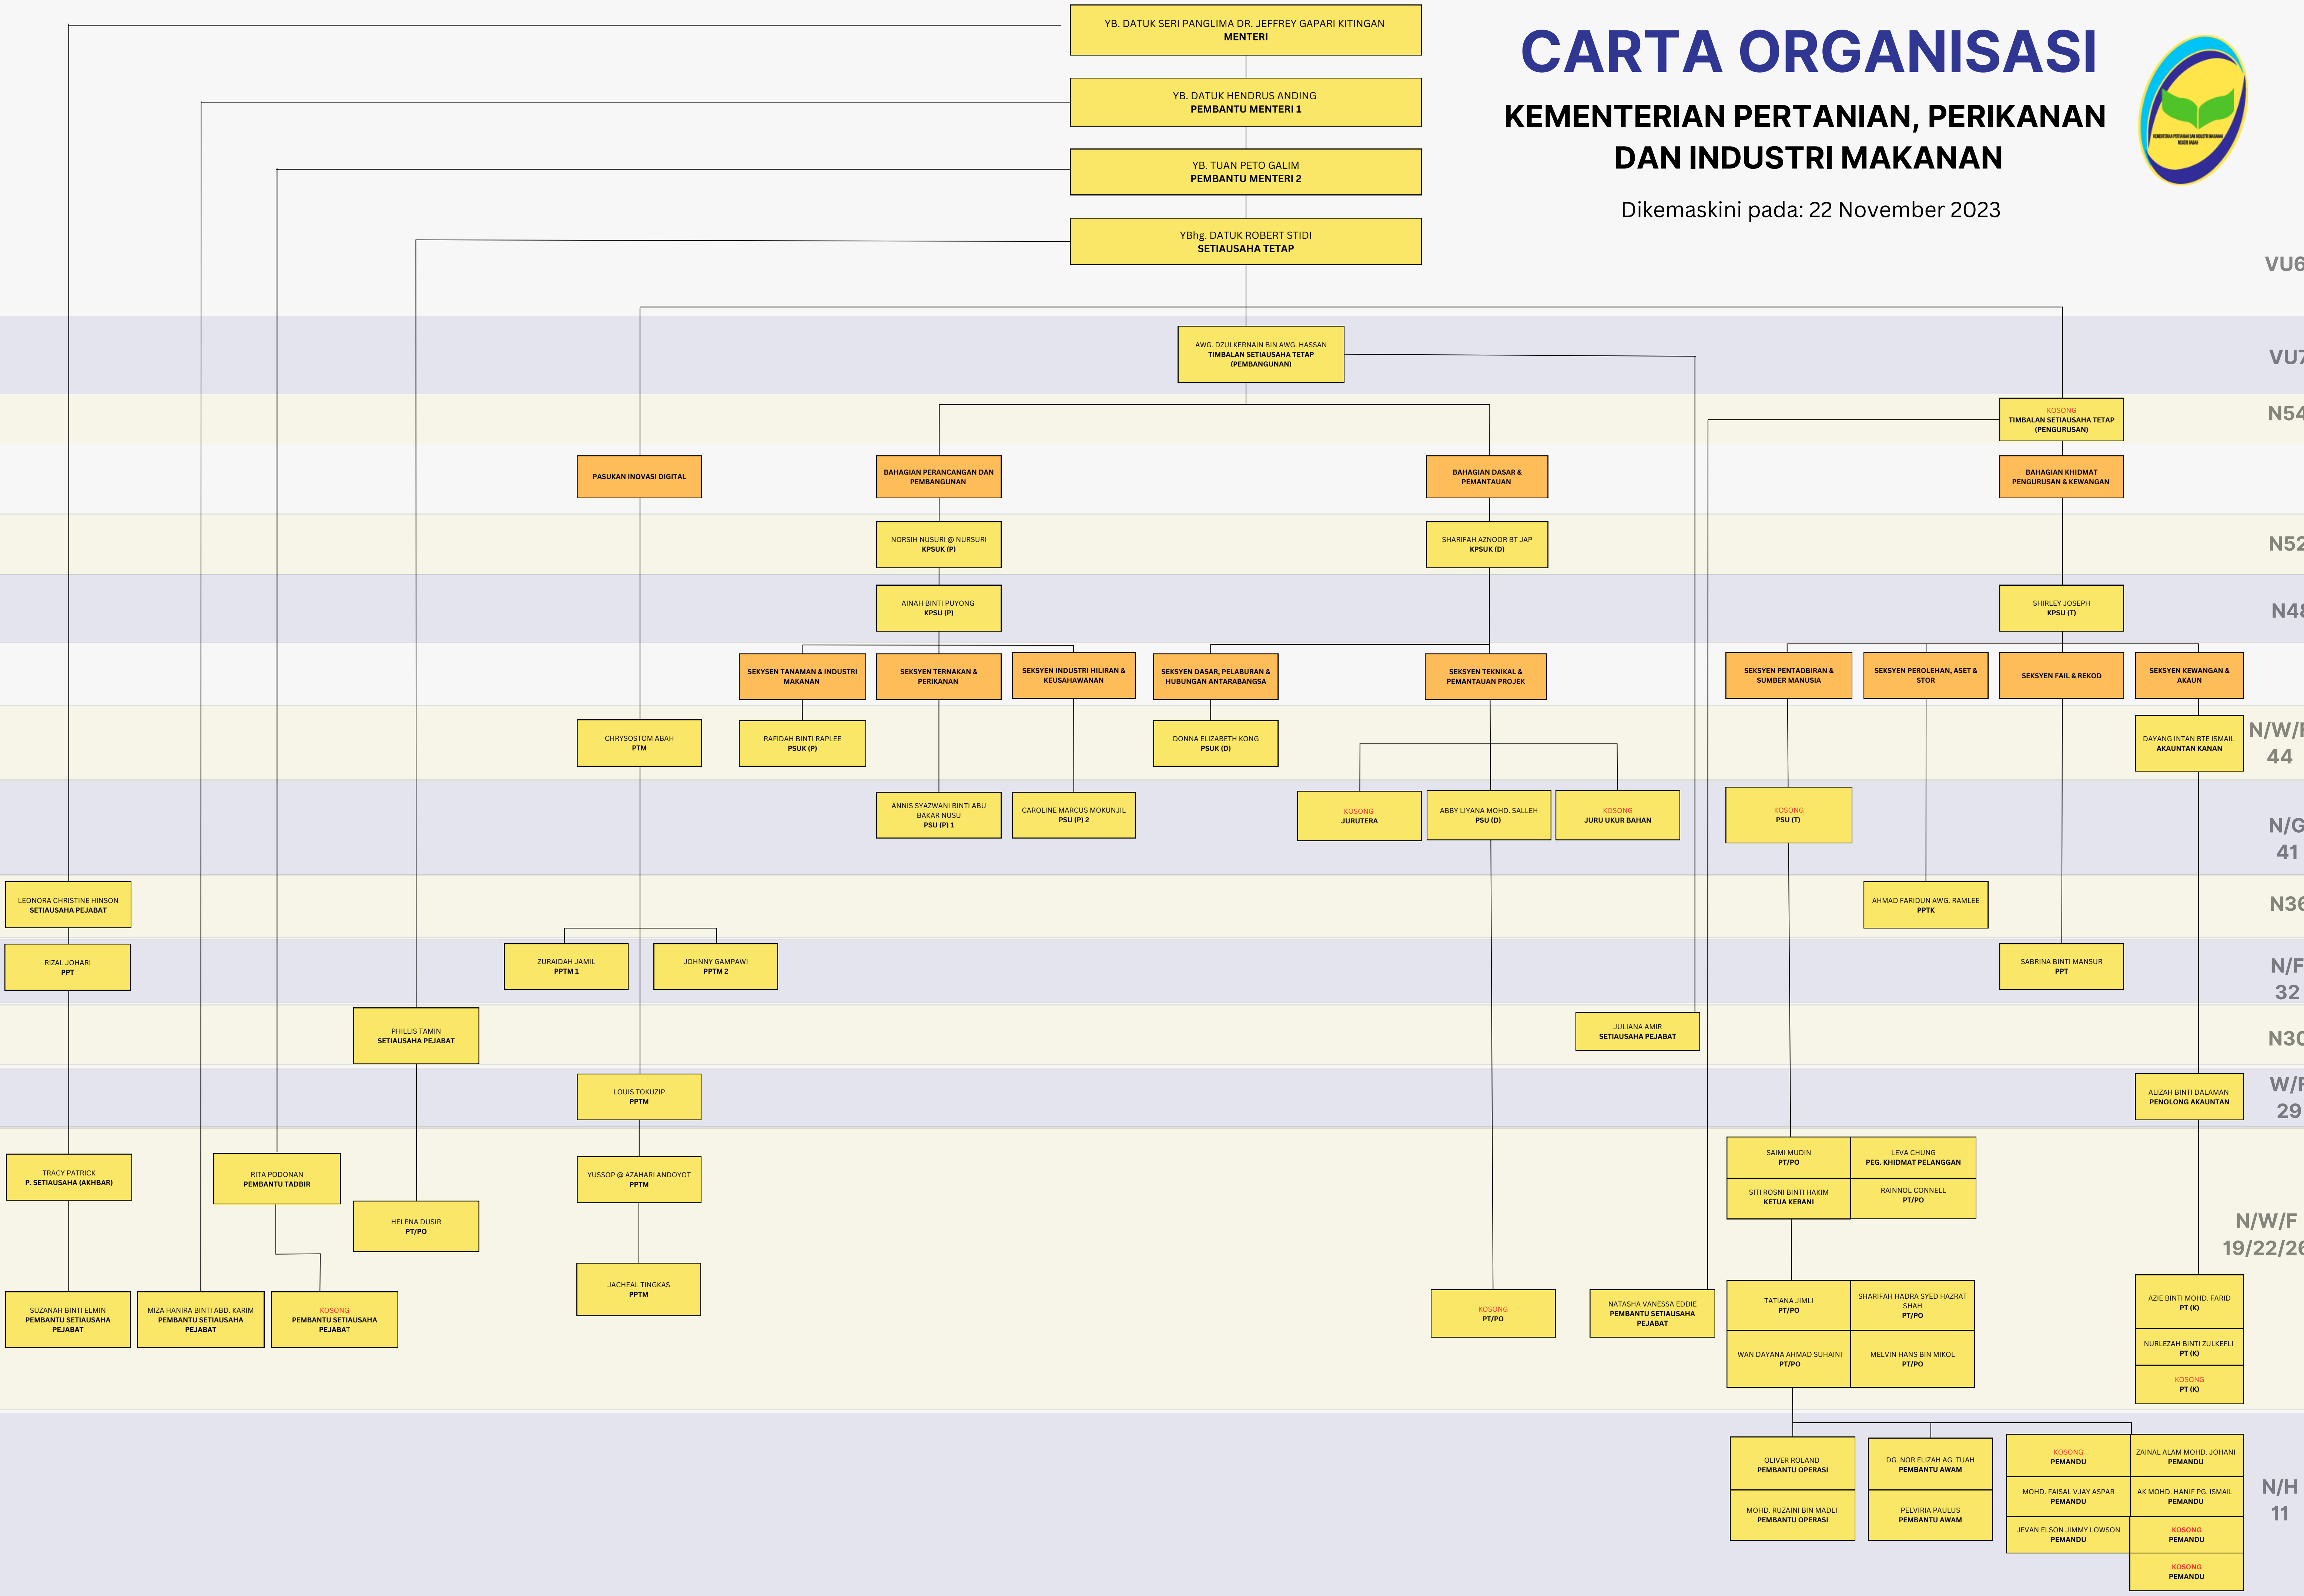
CARTA ORGANISASI
KEMENTERIAN PERTANIAN, PERIKANAN DAN INDUSTRI MAKANAN
Dikemaskini pada: 22 November 2023

KEMENTERIAN PERTANIAN DAN INDUSTRI MAKANAN NEGERI SABAH

YB. DATUK SERI PANGLIMA DR. JEFFREY GAPARI KITINGAN
MENTERI

YB. DATUK HENDRUS ANDING
PEMBANTU MENTERI 1

YB. TUAN PETO GALIM
PEMBANTU MENTERI 2

YBhg. DATUK ROBERT STIDI
SETIAUSAHA TETAP

VU6

AWG. DZULKERNAIN BIN AWG. HASSAN
TIMBALAN SETIAUSAHA TETAP (PEMBANGUNAN)

VU7

KOSONG
TIMBALAN SETIAUSAHA TETAP (PENGURUSAN)

N54

PASUKAN INOVASI DIGITAL

BAHAGIAN PERANCANGAN DAN PEMBANGUNAN

BAHAGIAN DASAR & PEMANTAUAN

BAHAGIAN KHIDMAT PENGURUSAN & KEWANGAN

NORSIH NUSURI @ NURSURI
KPSUK (P)

SHARIFAH AZNOOR BT JAP
KPSUK (D)

N52

AINAH BINTI PUYONG
KPSU (P)

SHIRLEY JOSEPH
KPSU (T)

N48

SEKSYEN TANAMAN & INDUSTRI MAKANAN

SEKSYEN TERNAKAN & PERIKANAN

SEKSYEN INDUSTRI HILIRAN & KEUSAHAWANAN

SEKSYEN DASAR, PELABURAN & HUBUNGAN ANTARABANGSA

SEKSYEN TEKNIKAL & PEMANTAUAN PROJEK

SEKSYEN PENTADBIRAN & SUMBER MANUSIA

SEKSYEN PEROLEHAN, ASET & STOR

SEKSYEN FAIL & REKOD

SEKSYEN KEWANGAN & AKAUN

CHRYSOSTOM ABAH
PTM

RAFIDAH BINTI RAPLEE
PSUK (P)

DONNA ELIZABETH KONG
PSUK (D)

DAYANG INTAN BTE ISMAIL
AKAUNTAN KANAN

N/W/F 44

ANNIS SYAZWANI BINTI ABU BAKAR NUSU
PSU (P) 1

CAROLINE MARCUS MOKUNJIL
PSU (P) 2

KOSONG
JURUTERA

ABBY LIYANA MOHD. SALLEH
PSU (D)

KOSONG
JURU UKUR BAHAN

KOSONG
PSU (T)

N/G 41

LEONORA CHRISTINE HINSON
SETIAUSAHA PEJABAT

AHMAD FARIDUN AWG. RAMLEE
PPTK

N36

RIZAL JOHARI
PPT

ZURAIDAH JAMIL
PPTM 1

JOHNNY GAMPAWI
PPTM 2

SABRINA BINTI MANSUR
PPT

N/F 32

PHILLIS TAMIN
SETIAUSAHA PEJABAT

JULIANA AMIR
SETIAUSAHA PEJABAT

N30

LOUIS TOKUZIP
PPTM

ALIZAH BINTI DALAMAN
PENOLONG AKAUNTAN

W/F 29

SAIMI MUDIN
PT/PO

LEVA CHUNG
PEG. KHIDMAT PELANGGAN

SITI ROSNI BINTI HAKIM
KETUA KERANI

RAINNOL CONNELL
PT/PO

TRACY PATRICK
P. SETIAUSAHA (AKHBAR)

RITA PODONAN
PEMBANTU TADBIR

YUSSOP @ AZAHARI ANDOYOT
PPTM

HELENA DUSIR
PT/PO

N/W/F 19/22/26

JACHEAL TINGKAS
PPTM

TATIANA JIMLI
PT/PO

SHARIFAH HADRA SYED HAZRAT SHAH
PT/PO

WAN DAYANA AHMAD SUHAINI
PT/PO

MELVIN HANS BIN MIKOL
PT/PO

AZIE BINTI MOHD. FARID
PT (K)

NURLEZAH BINTI ZULKEFLI
PT (K)

KOSONG
PT (K)

SUZANAH BINTI ELMIN
PEMBANTU SETIAUSAHA PEJABAT

MIZA HANIRA BINTI ABD. KARIM
PEMBANTU SETIAUSAHA PEJABAT

KOSONG
PEMBANTU SETIAUSAHA PEJABAT

KOSONG
PT/PO

NATASHA VANESSA EDDIE
PEMBANTU SETIAUSAHA PEJABAT

OLIVER ROLAND
PEMBANTU OPERASI

MOHD. RUZAINI BIN MADLI
PEMBANTU OPERASI

DG. NOR ELIZAH AG. TUAH
PEMBANTU AWAM

PELVIRIA PAULUS
PEMBANTU AWAM

KOSONG
PEMANDU

MOHD. FAISAL VJAY ASPAR
PEMANDU

JEVAN ELSON JIMMY LOWSON
PEMANDU

ZAINAL ALAM MOHD. JOHANI
PEMANDU

AK MOHD. HANIF PG. ISMAIL
PEMANDU

KOSONG
PEMANDU

KOSONG
PEMANDU

N/H 11